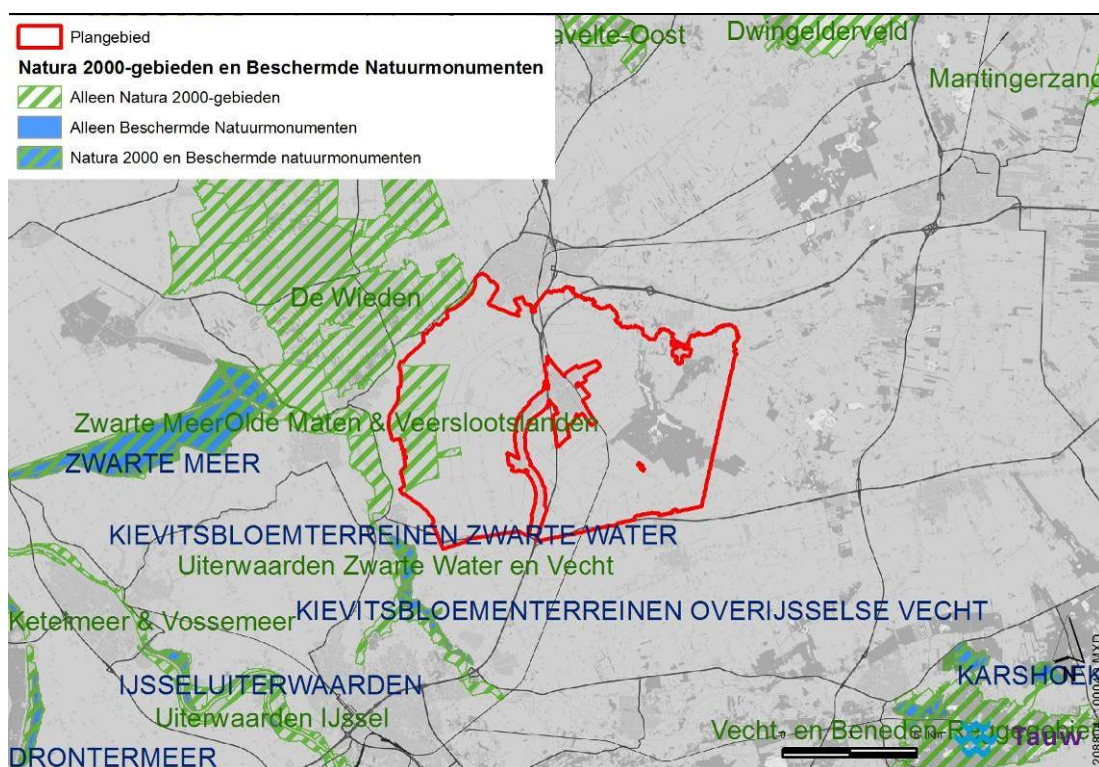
Plangebied
Natura 2000-gebieden en Beschermde Natuurmonumenten
Alleen Natura 2000-gebieden
Alleen Beschermde Natuurmonumenten
Natura 2000 en Beschermde natuurmonumenten

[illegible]velte-Oost
Dwingelderveld
Mantingerzand
De Wieden
Zwarte Meer
Olde Maten & Veerslootslanden
ZWARTE MEER
KIEVITSBLOEMTERREINEN ZWARTE WATER
Uiterwaarden Zwarte Water en Vecht
Ketelmeer & Vossemeer
KIEVITSBLOEMENTERREINEN OVERIJSSELSE VECHT
IJSSELUITERWAARDEN
Uiterwaarden IJssel
DRONTERMEER
KARSHOEK
Vecht- en Beneden-R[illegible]
Tauw